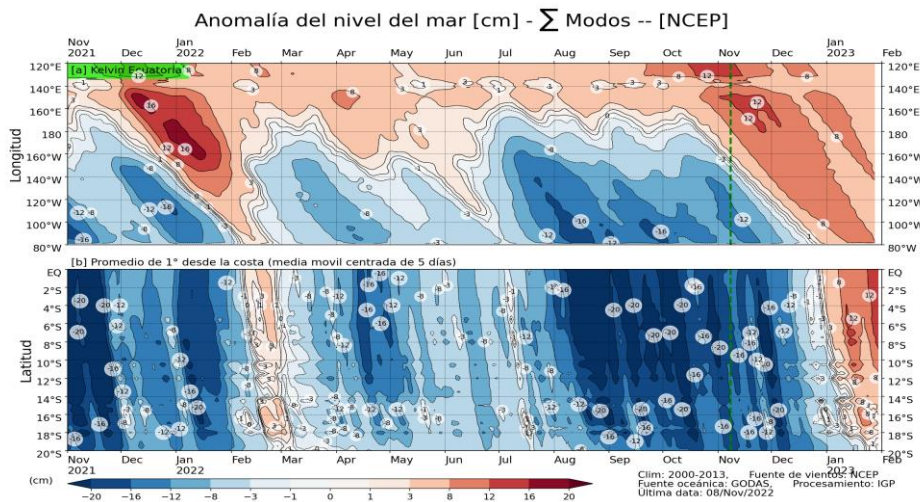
Anomalía del nivel del mar [cm] - $\sum$ Modos -- [NCEP]

Nov 2021 | Dec | Jan 2022 | Feb | Mar | Apr | May | Jun | Jul | Aug | Sep | Oct | Nov | Dec | Jan 2023 | Feb

[a] Kelvin Ecuatoria

Longitud

120°E
140°E
160°E
180
160°W
140°W
120°W
100°W
80°W

[b] Promedio de 1° desde la costa (media movil centrada de 5 días)

Latitud

EQ
2°S
4°S
6°S
8°S
10°S
12°S
14°S
16°S
18°S
20°S

Nov 2021 | Dec | Jan 2022 | Feb | Mar | Apr | May | Jun | Jul | Aug | Sep | Oct | Nov | Dec | Jan 2023 | Feb

(cm)

−20 −16 −12 −8 −3 −1 0 1 3 8 12 16 20

Clim: 2000-2013, Fuente de vientos: NCEP
Fuente oceánica: GODAS, Procesamiento: IGP
Ultima data: 08/Nov/2022